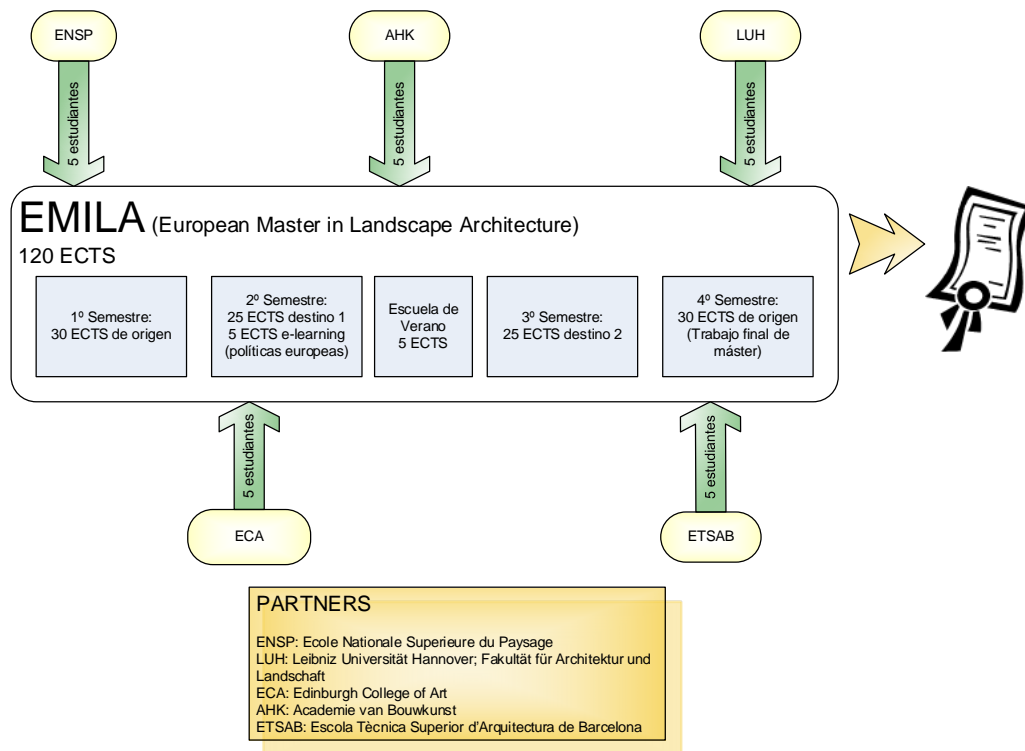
ENSP

5 estudiantes

AHK

5 estudiantes

LUH

5 estudiantes

EMILA (European Master in Landscape Architecture)

120 ECTS

1º Semestre: 30 ECTS de origen

2º Semestre: 25 ECTS destino 1 5 ECTS e-learning (políticas europeas)

Escuela de Verano 5 ECTS

3º Semestre: 25 ECTS destino 2

4º Semestre: 30 ECTS de origen (Trabajo final de máster)

5 estudiantes

ECA

5 estudiantes

ETSAB

PARTNERS

ENSP: Ecole Nationale Superieure du Paysage
LUH: Leibniz Universität Hannover; Fakultät für Architektur und Landschaft
ECA: Edinburgh College of Art
AHK: Academie van Bouwkunst
ETSAB: Escola Tècnica Superior d'Arquitectura de Barcelona